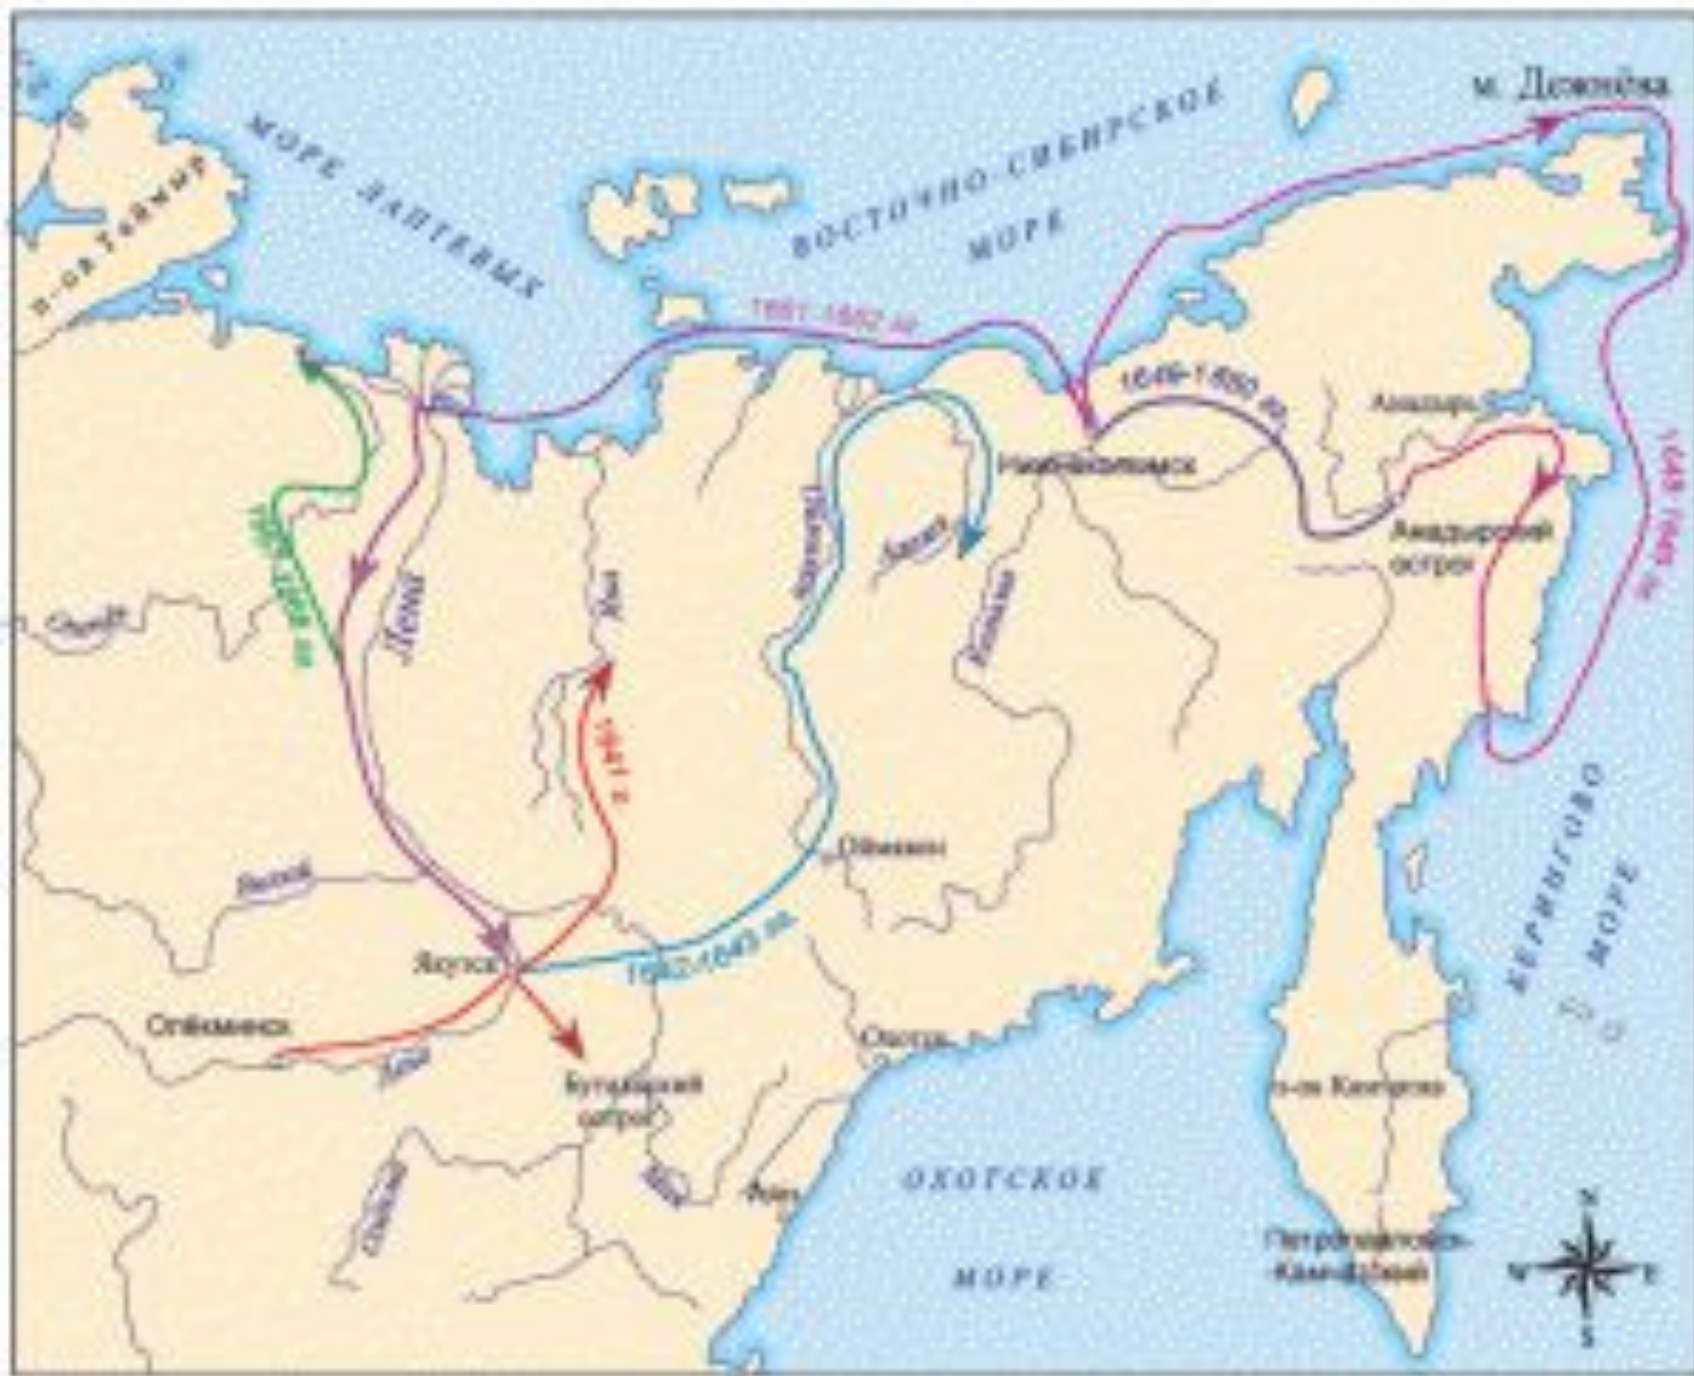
м. Дежнёва

МОРЕ ЛАПТЕВЫХ

п-ов Таймыр

ВОСТОЧНО-СИБИРСКОЕ МОРЕ

1651-1652 гг.

1649-1650 гг.

Анадырь

Нижнеколымск

Анадырский острог

1648-1649 гг.

Лена

Яна

Индигирка

Алазея

Колыма

Оленёк

1641 г.

Оймякон

Вилюй

Якутск

1642-1643 гг.

Олёкминск

Лена

Охотск

Бутальский острог

Алдан

Уда

ОХОТСКОЕ МОРЕ

БЕРИНГОВО МОРЕ

п-ов Камчатка

Петропавловск-Камчатский

N

S

W

E